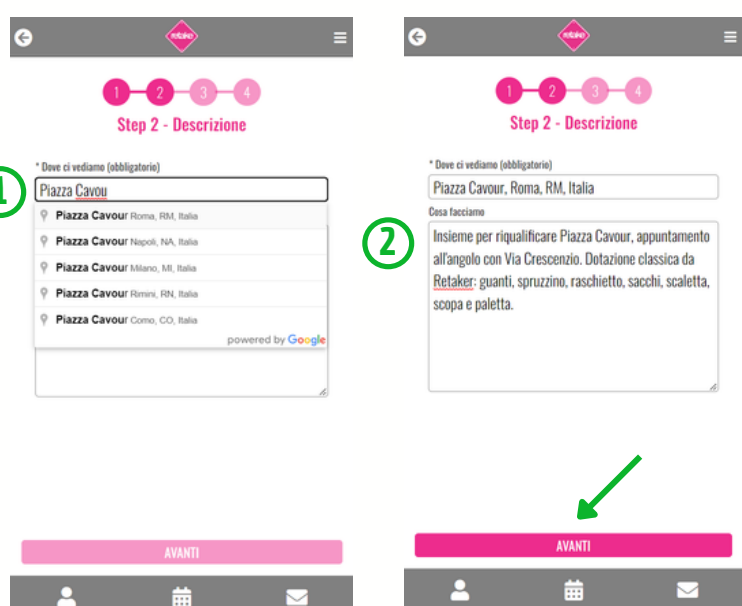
retake

1 2 3 4

Step 2 - Descrizione

1

* Dove ci vediamo (obbligatorio)

Piazza Cavou

Piazza Cavour Roma, RM, Italia

Piazza Cavour Napoli, NA, Italia

Piazza Cavour Milano, MI, Italia

Piazza Cavour Rimini, RN, Italia

Piazza Cavour Como, CO, Italia

powered by Google

AVANTI

retake

1 2 3 4

Step 2 - Descrizione

* Dove ci vediamo (obbligatorio)

Piazza Cavour, Roma, RM, Italia

Cosa facciamo

2

Insieme per riqualificare Piazza Cavour, appuntamento all'angolo con Via Crescenzio. Dotazione classica da Retaker: guanti, spruzzino, raschietto, sacchi, scaletta, scopa e paletta.

AVANTI